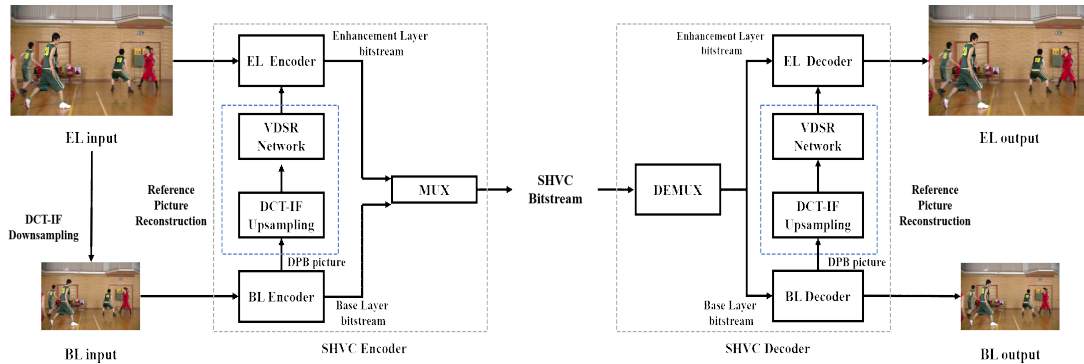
EL input

DCT-IF Downsampling

BL input

Enhancement Layer bitstream

EL Encoder

VDSR Network

Reference Picture Reconstruction

DCT-IF Upsampling

DPB picture

BL Encoder

Base Layer bitstream

MUX

SHVC Encoder

SHVC Bitstream

DEMUX

Enhancement Layer bitstream

EL Decoder

VDSR Network

DCT-IF Upsampling

DPB picture

BL Decoder

Base Layer bitstream

Reference Picture Reconstruction

SHVC Decoder

EL output

BL output